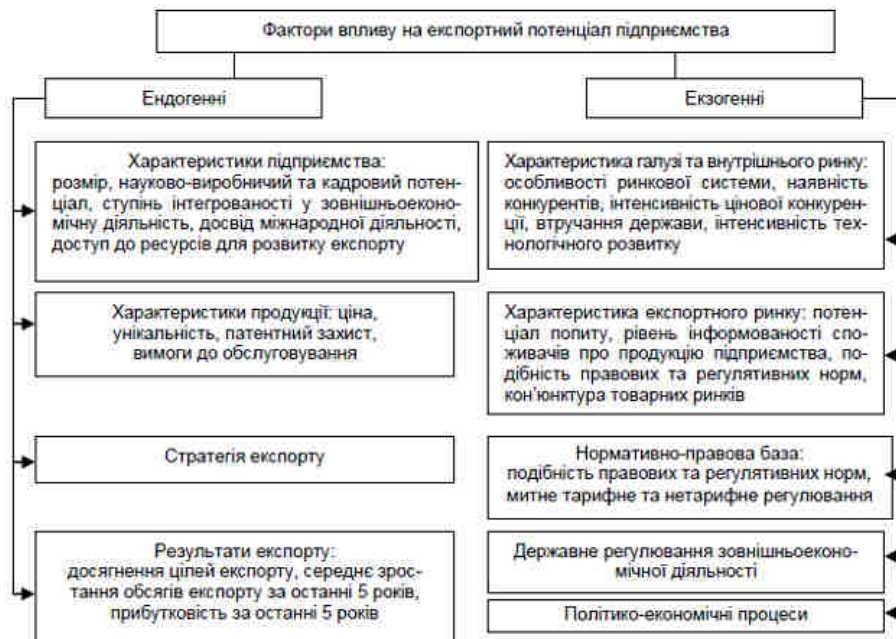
Фактори впливу на експортний потенціал підприємства

Ендогенні

Характеристики підприємства: розмір, науково-виробничий та кадровий потенціал, ступінь інтегрованості у зовнішньоекономічну діяльність, досвід міжнародної діяльності, доступ до ресурсів для розвитку експорту

Характеристики продукції: ціна, унікальність, патентний захист, вимоги до обслуговування

Стратегія експорту

Результати експорту: досягнення цілей експорту, середнє зростання обсягів експорту за останні 5 років, прибутковість за останні 5 років

Екзогенні

Характеристика галузі та внутрішнього ринку: особливості ринкової системи, наявність конкурентів, інтенсивність цінової конкуренції, втручання держави, інтенсивність технологічного розвитку

Характеристика експортного ринку: потенціал попиту, рівень інформованості споживачів про продукцію підприємства, подібність правових та регулятивних норм, кон'юнктура товарних ринків

Нормативно-правова база: подібність правових та регулятивних норм, митне тарифне та нетарифне регулювання

Державне регулювання зовнішньоекономічної діяльності

Політико-економічні процеси